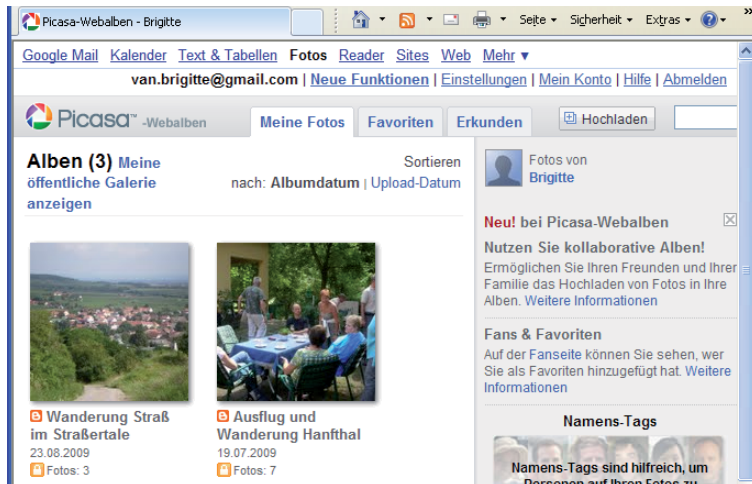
Picasa-Webalben - Brigitte

Seite ▾ Sicherheit ▾ Extras ▾

Google Mail Kalender Text & Tabellen Fotos Reader Sites Web Mehr ▾

van.brigitte@gmail.com | Neue Funktionen | Einstellungen | Mein Konto | Hilfe | Abmelden

Picasa™ -Webalben

Meine Fotos Favoriten Erkunden Hochladen

Alben (3) Meine öffentliche Galerie anzeigen

Sortieren nach: Albumdatum | Upload-Datum

Wanderung Straß im Straßertale
23.08.2009
Fotos: 3

Ausflug und Wanderung Hanfthal
19.07.2009
Fotos: 7

Fotos von Brigitte

Neu! bei Picasa-Webalben

Nutzen Sie kollaborative Alben!
Ermöglichen Sie Ihren Freunden und Ihrer Familie das Hochladen von Fotos in Ihre Alben. Weitere Informationen

Fans & Favoriten
Auf der Fanseite können Sie sehen, wer Sie als Favoriten hinzugefügt hat. Weitere Informationen

Namens-Tags

Namens-Tags sind hilfreich, um Personen auf Ihren Fotos zu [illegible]